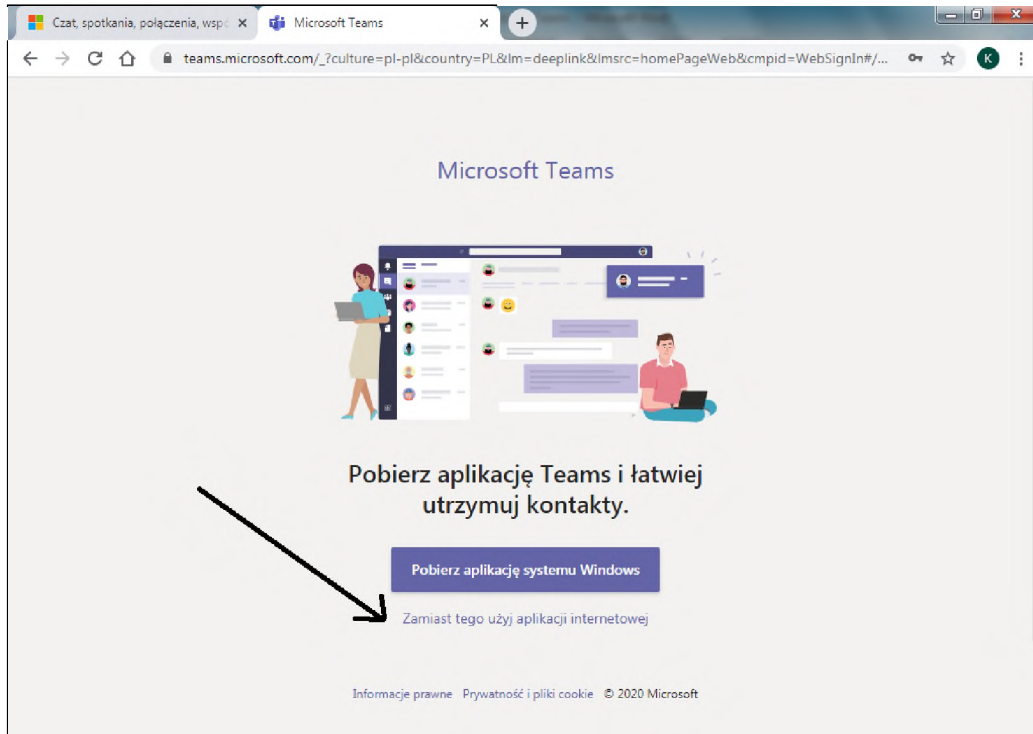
Czat, spotkania, połączenia, wspó ×
Microsoft Teams ×
+
teams.microsoft.com/_?culture=pl-pl&country=PL&lm=deeplink&lmsrc=homePageWeb&cmpid=WebSignIn#/...
K

Microsoft Teams

Pobierz aplikację Teams i łatwiej utrzymuj kontakty.

Pobierz aplikację systemu Windows

Zamiast tego użyj aplikacji internetowej

Informacje prawne Prywatność i pliki cookie © 2020 Microsoft